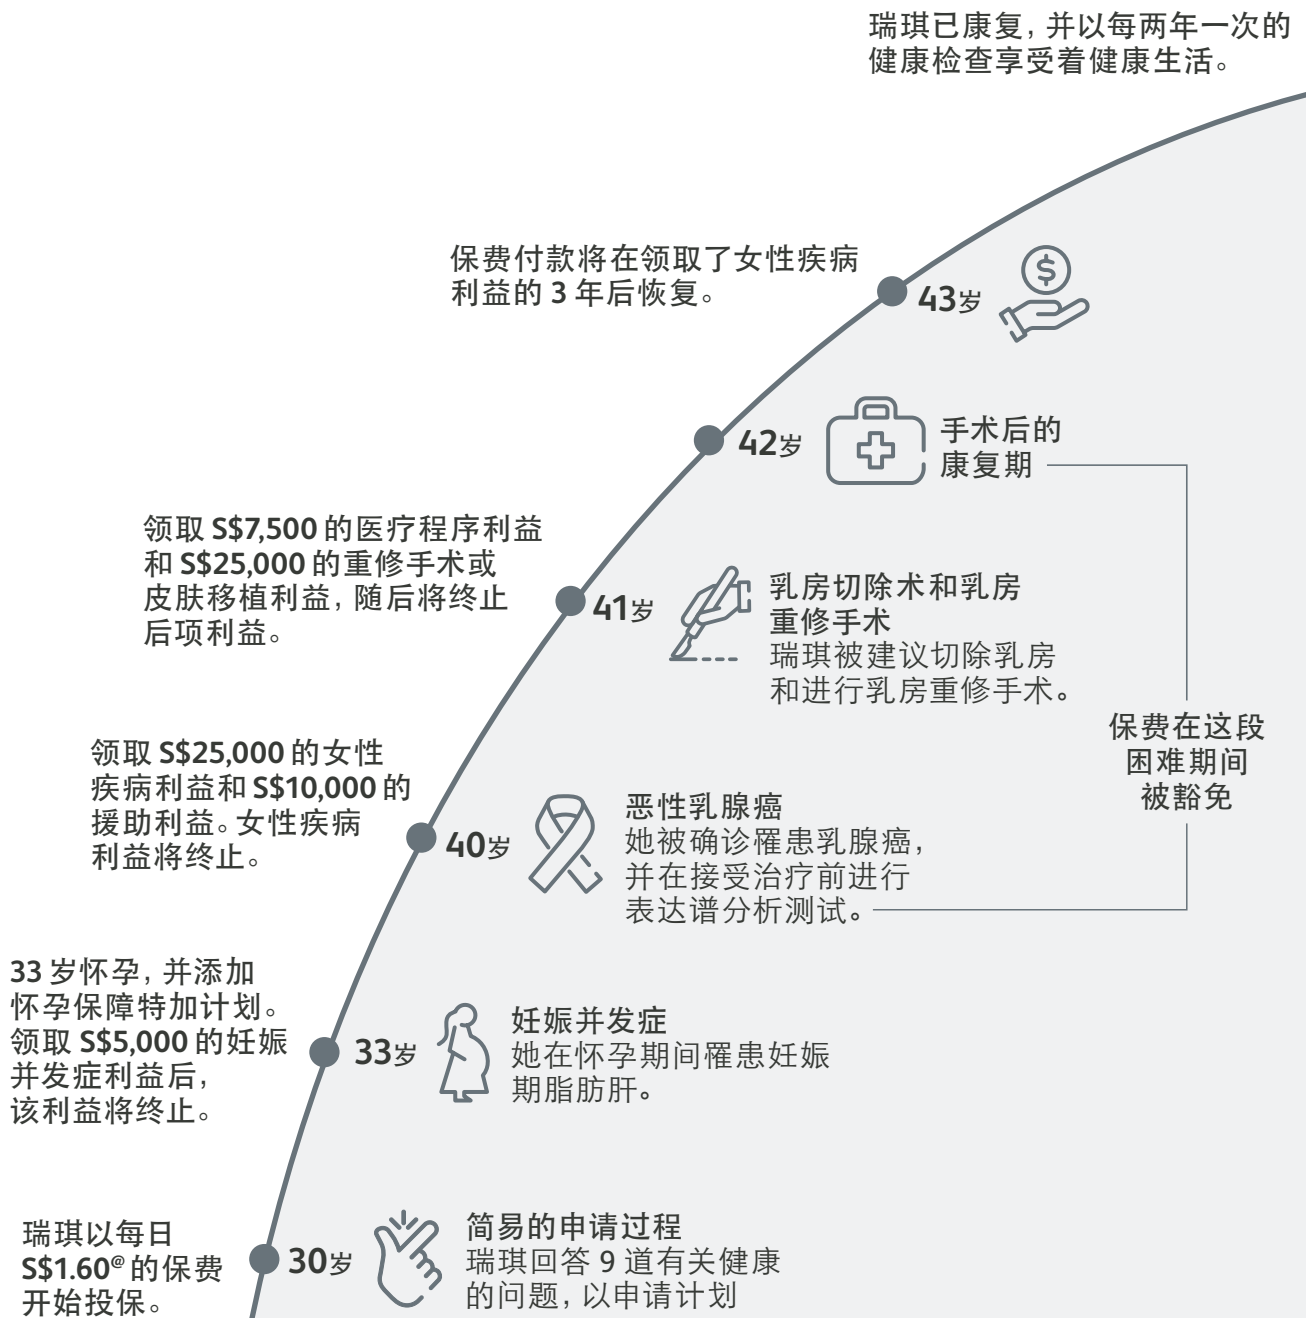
瑞琪已康复，并以每两年一次的健康检查享受着健康生活。

保费付款将在领取了女性疾病利益的 3 年后恢复。

43岁

42岁

手术后的康复期

领取 S$7,500 的医疗程序利益和 S$25,000 的重修手术或皮肤移植利益，随后将终止后项利益。

41岁

乳房切除术和乳房重修手术
瑞琪被建议切除乳房和进行乳房重修手术。

保费在这段困难期间被豁免

领取 S$25,000 的女性疾病利益和 S$10,000 的援助利益。女性疾病利益将终止。

40岁

恶性乳腺癌
她被确诊罹患乳腺癌，并在接受治疗前进行表达谱分析测试。

33 岁怀孕，并添加怀孕保障特加计划。领取 S$5,000 的妊娠并发症利益后，该利益将终止。

33岁

妊娠并发症
她在怀孕期间罹患妊娠期脂肪肝。

瑞琪以每日 S$1.60@ 的保费开始投保。

30岁

简易的申请过程
瑞琪回答 9 道有关健康的问题，以申请计划